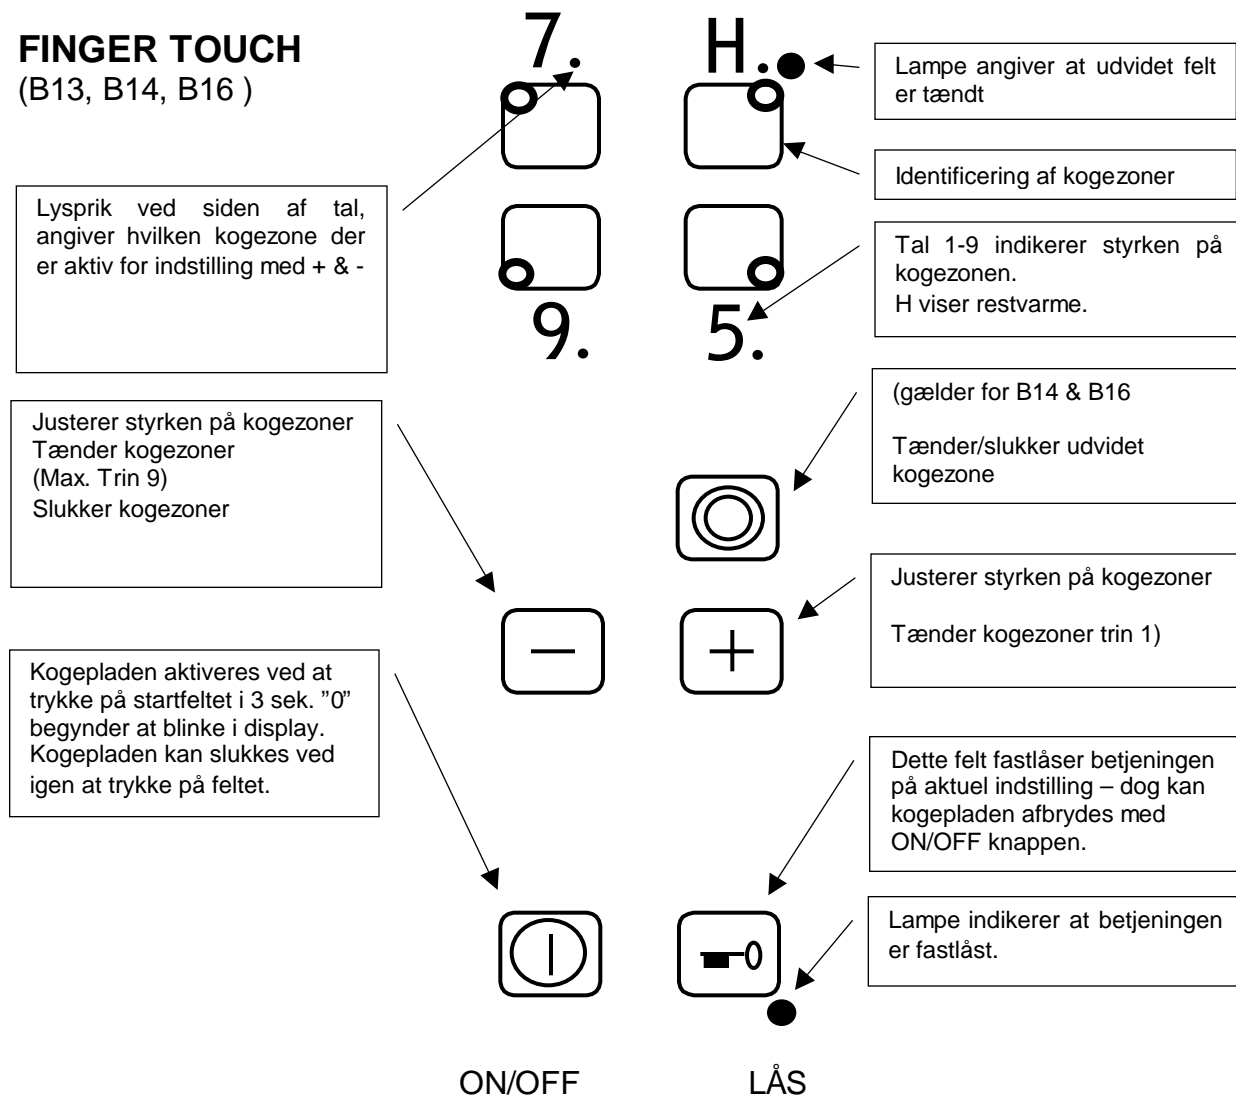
**FINGER TOUCH**
(B13, B14, B16 )

7.

H.

Lampe angiver at udvidet felt er tændt

Identificering af kogezoner

Lysprik ved siden af tal, angiver hvilken kogezone der er aktiv for indstilling med + & -

Tal 1-9 indikerer styrken på kogezonen.
H viser restvarme.

9.

5.

(gælder for B14 & B16

Tænder/slukker udvidet kogezone

Justerer styrken på kogezoner
Tænder kogezoner
(Max. Trin 9)
Slukker kogezoner

Justerer styrken på kogezoner

Tænder kogezoner trin 1)

Kogepladen aktiveres ved at trykke på startfeltet i 3 sek. "0" begynder at blinke i display. Kogepladen kan slukkes ved igen at trykke på feltet.

Dette felt fastlåser betjeningen på aktuel indstilling – dog kan kogepladen afbrydes med ON/OFF knappen.

Lampe indikerer at betjeningen er fastlåst.

ON/OFF

LÅS